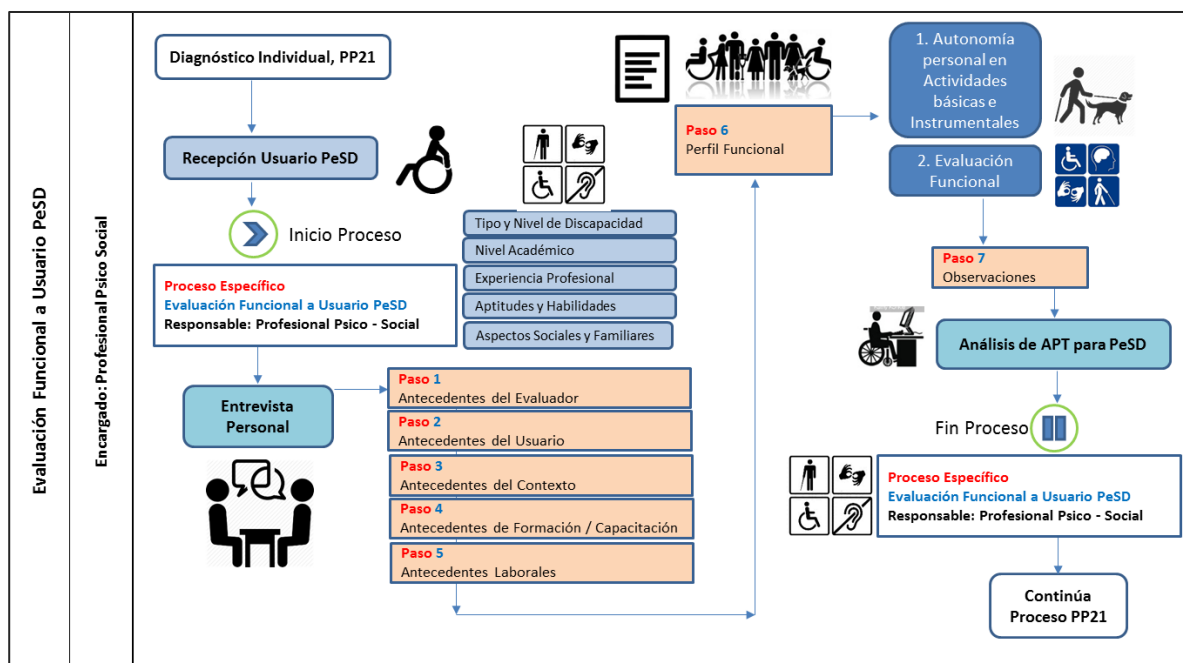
Evaluación Funcional a Usuario PeSD

Encargado: Profesional Psico Social

Diagnóstico Individual, PP21

Recepción Usuario PeSD

Inicio Proceso

Proceso Específico
Evaluación Funcional a Usuario PeSD
Responsable: Profesional Psico - Social

Tipo y Nivel de Discapacidad
Nivel Académico
Experiencia Profesional
Aptitudes y Habilidades
Aspectos Sociales y Familiares

Entrevista Personal

Paso 1
Antecedentes del Evaluador
Paso 2
Antecedentes del Usuario
Paso 3
Antecedentes del Contexto
Paso 4
Antecedentes de Formación / Capacitación
Paso 5
Antecedentes Laborales

Paso 6
Perfil Funcional

1. Autonomía personal en Actividades básicas e Instrumentales

2. Evaluación Funcional

Paso 7
Observaciones

Análisis de APT para PeSD

Fin Proceso

Proceso Específico
Evaluación Funcional a Usuario PeSD
Responsable: Profesional Psico - Social

Continúa Proceso PP21